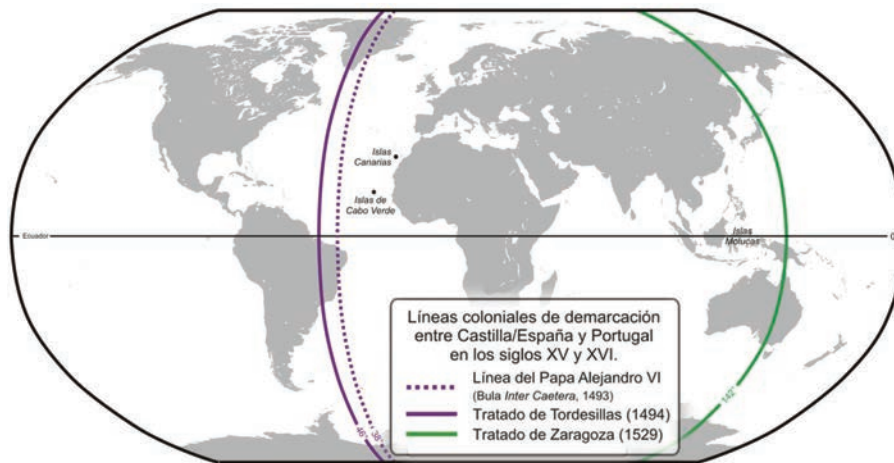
Islas Canarias

Islas de Cabo Verde

Ecuador

0°

Islas Molucas

Líneas coloniales de demarcación entre Castilla/España y Portugal en los siglos XV y XVI.

Línea del Papa Alejandro VI (Bula *Inter Caetera*, 1493)

Tratado de Tordesillas (1494)

Tratado de Zaragoza (1529)

46°

38°

142°